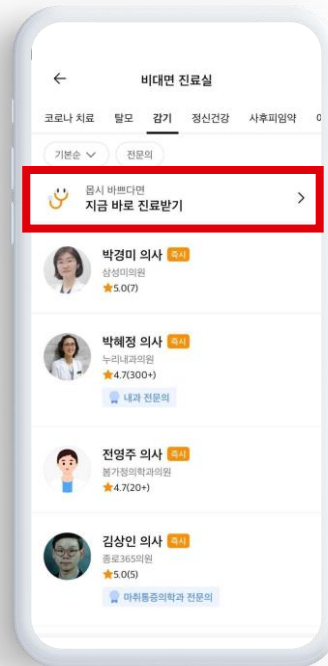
←
비대면 진료실

코로나 치료 탈모 감기 정신건강 사후피임약

기본순 ∨ 전문의

몹시 바쁘다면
지금 바로 진료받기 >

박경미 의사 즉시
삼성미의원
★5.0(7)

박혜정 의사 즉시
누리내과의원
★4.7(300+)
내과 전문의

전영주 의사 즉시
봄가정의학과의원
★4.7(20+)

김상인 의사 즉시
종로365의원
★5.0(5)
마취통증의학과 전문의